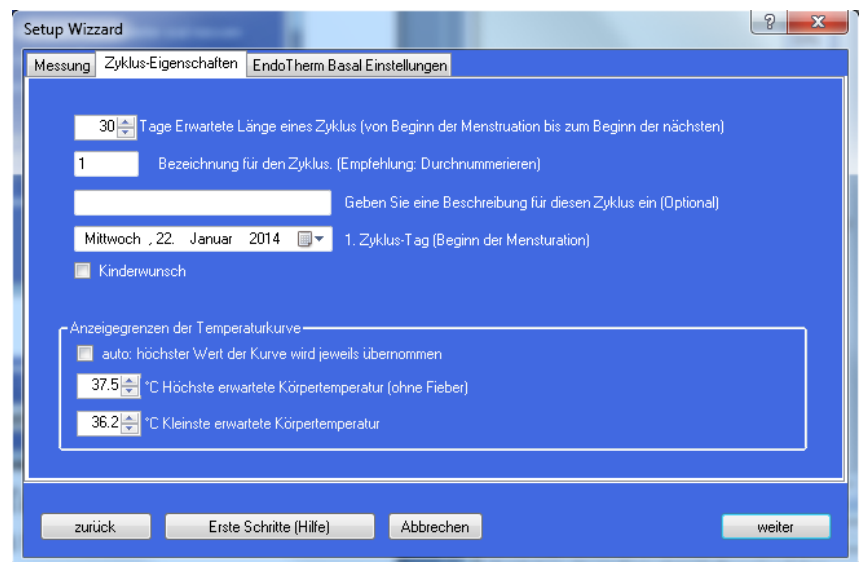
Setup Wizzard

?

x

Messung | Zyklus-Eigenschaften | EndoTherm Basal Einstellungen

30 Tage Erwartete Länge eines Zyklus (von Beginn der Menstruation bis zum Beginn der nächsten)

1 Bezeichnung für den Zyklus. (Empfehlung: Durchnummerieren)

Geben Sie eine Beschreibung für diesen Zyklus ein (Optional)

Mittwoch , 22. Januar 2014 1. Zyklus-Tag (Beginn der Mensturation)

Kinderwunsch

Anzeigegrenzen der Temperaturkurve

auto: höchster Wert der Kurve wird jeweils übernommen

37.5 °C Höchste erwartete Körpertemperatur (ohne Fieber)

36.2 °C Kleinste erwartete Körpertemperatur

zurück | Erste Schritte (Hilfe) | Abbrechen | weiter